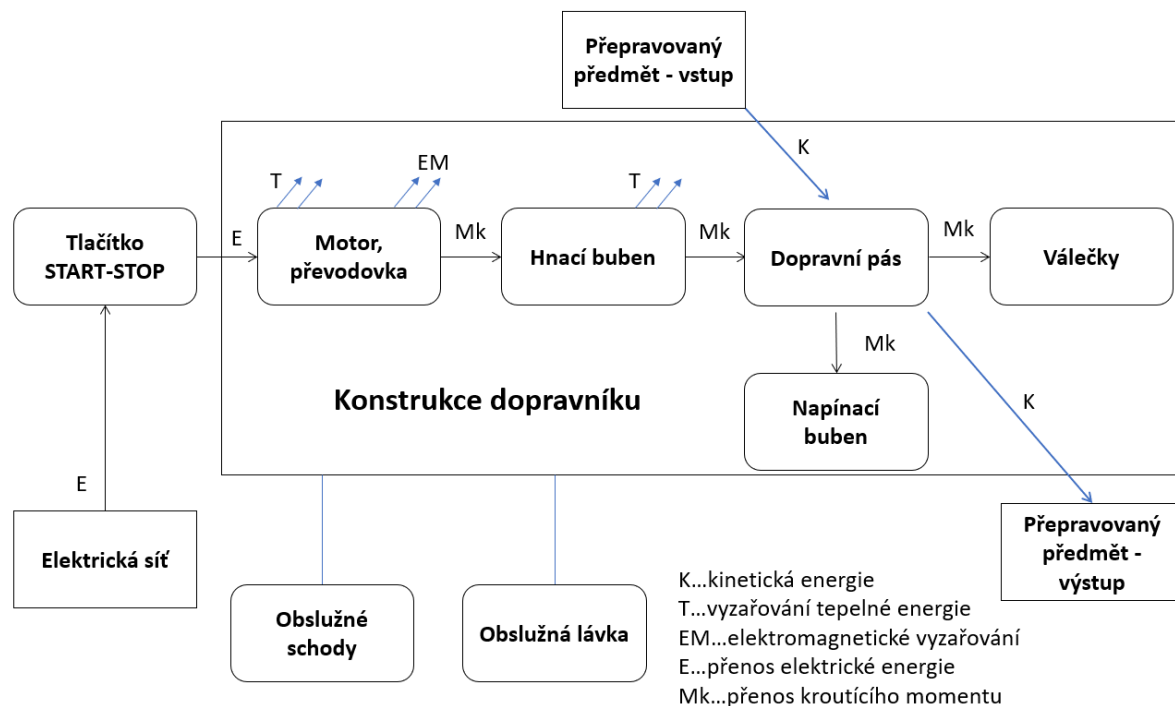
Přepravovaný předmět - vstup

K

T

EM

T

Tlačítko START-STOP

E

Motor, převodovka

Mk

Hnací buben

Mk

Dopravní pás

Mk

Válečky

Mk

Konstrukce dopravníku

Napínací buben

K

E

Elektrická síť

Přepravovaný předmět - výstup

Obslužné schody

Obslužná lávka

K…kinetická energie
T…vyzařování tepelné energie
EM…elektromagnetické vyzařování
E…přenos elektrické energie
Mk…přenos kroutícího momentu